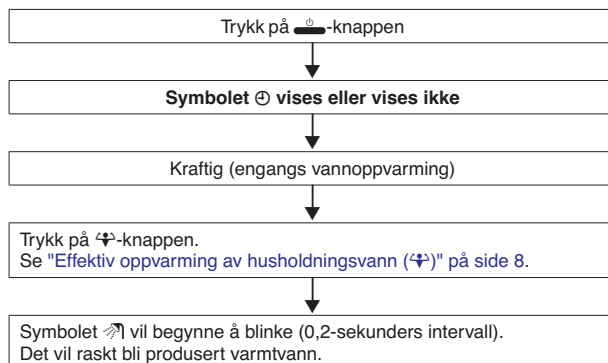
Trykk på ⏻-knappen

Symbolet ⊕ vises eller vises ikke

Kraftig (engangs vannoppvarming)

Trykk på ♨-knappen.
Se "Effektiv oppvarming av husholdningsvann (♨)" på side 8.

Symbolet ♨ vil begynne å blinke (0,2-sekunders intervall).
Det vil raskt bli produsert varmtvann.